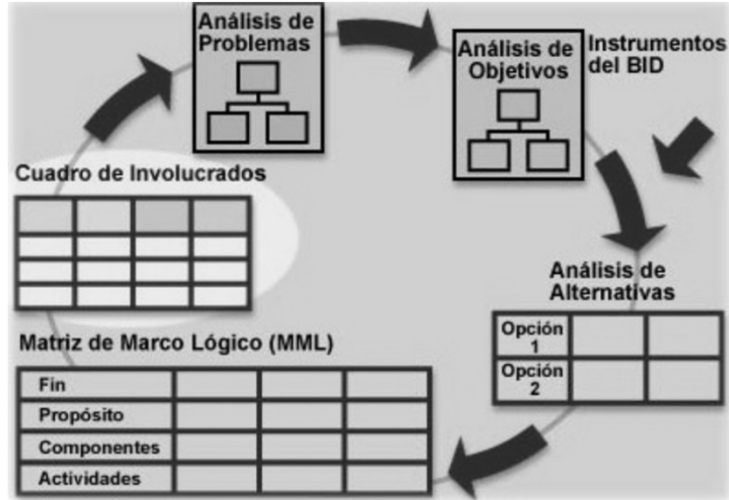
Análisis de Problemas

Análisis de Objetivos

Instrumentos del BID

Cuadro de Involucrados

|  |  |  |  |
|---|---|---|---|
|  |  |  |  |
|  |  |  |  |
|  |  |  |  |

Análisis de Alternativas

| Opción 1 |  |  |
|---|---|---|
| Opción 2 |  |  |

Matriz de Marco Lógico (MML)

| Fin |  |  |  |
|---|---|---|---|
| Propósito |  |  |  |
| Componentes |  |  |  |
| Actividades |  |  |  |